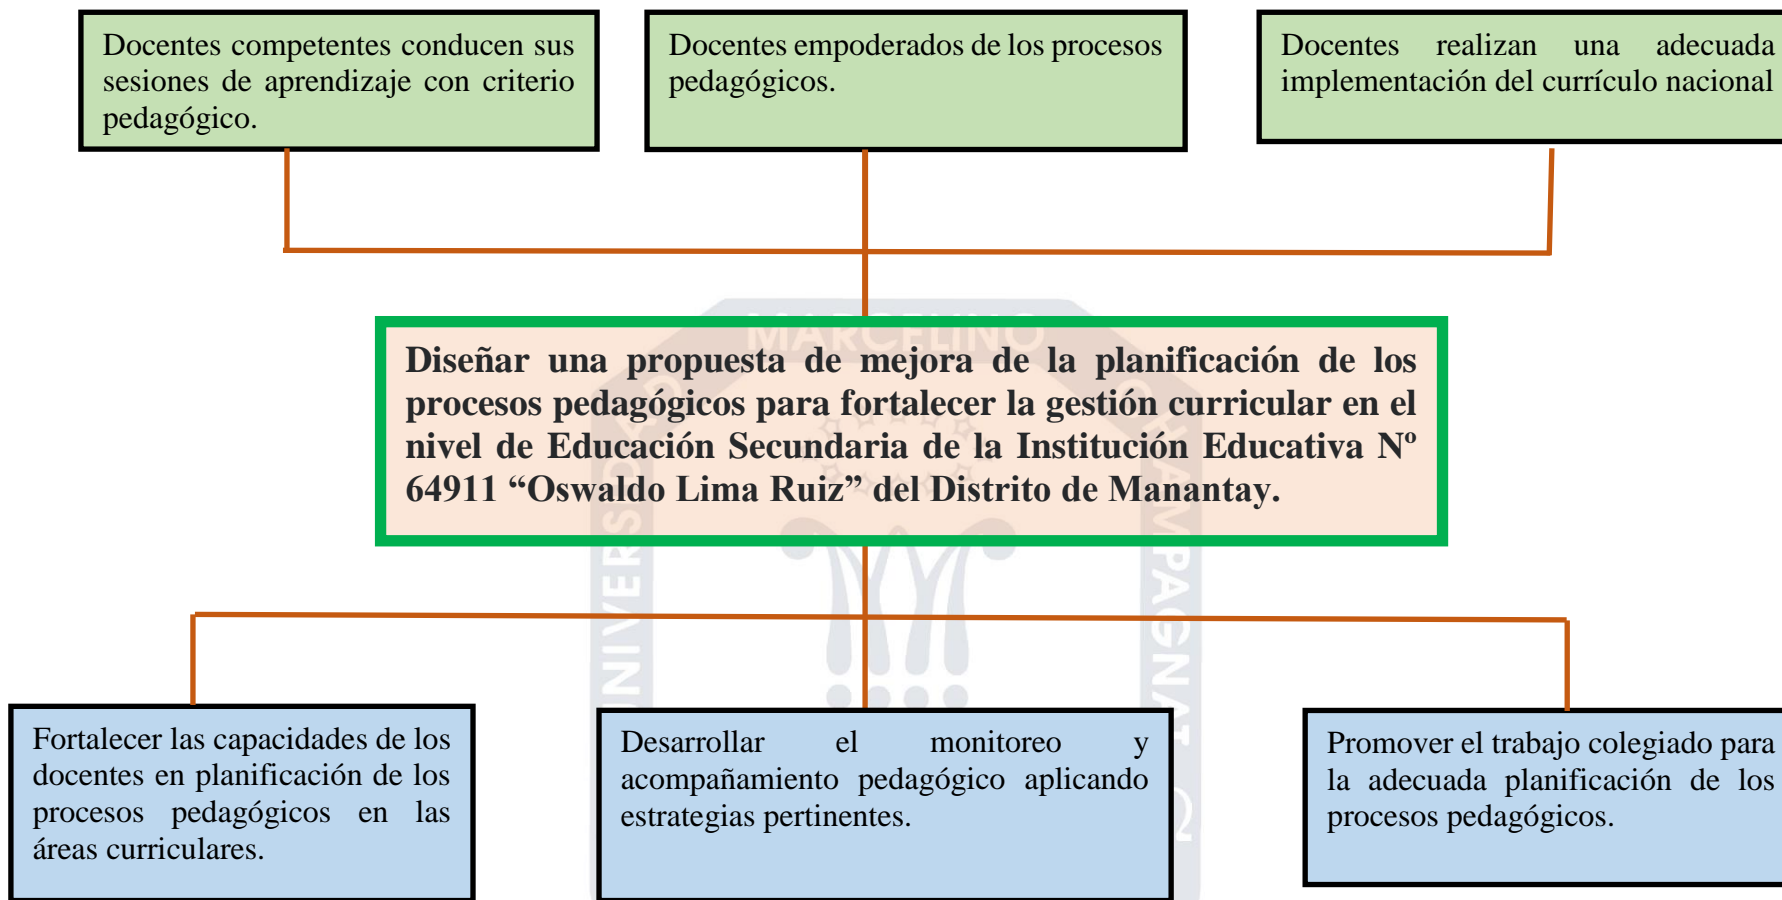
Docentes competentes conducen sus sesiones de aprendizaje con criterio pedagógico.

Docentes empoderados de los procesos pedagógicos.

Docentes realizan una adecuada implementación del currículo nacional

Diseñar una propuesta de mejora de la planificación de los procesos pedagógicos para fortalecer la gestión curricular en el nivel de Educación Secundaria de la Institución Educativa Nº 64911 “Oswaldo Lima Ruiz” del Distrito de Manantay.

Fortalecer las capacidades de los docentes en planificación de los procesos pedagógicos en las áreas curriculares.

Desarrollar el monitoreo y acompañamiento pedagógico aplicando estrategias pertinentes.

Promover el trabajo colegiado para la adecuada planificación de los procesos pedagógicos.